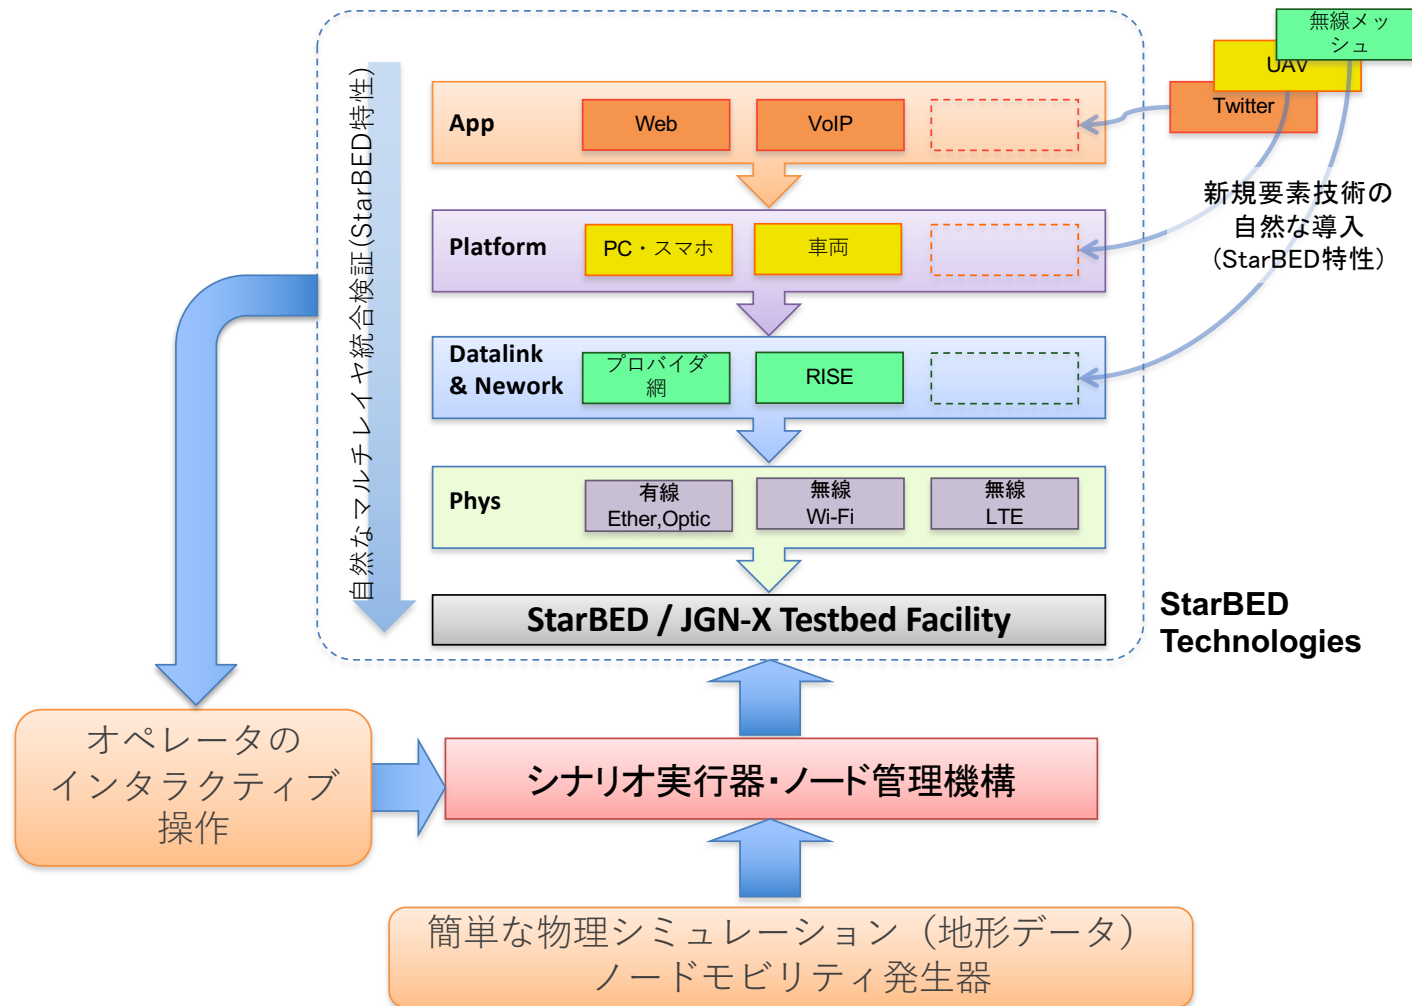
自然なマルチレイヤ統合検証(StarBED特性)

App
Web
VoIP

Platform
PC・スマホ
車両

Datalink & Nework
プロバイダ網
RISE

Phys
有線 Ether,Optic
無線 Wi-Fi
無線 LTE

StarBED / JGN-X Testbed Facility

StarBED Technologies

無線メッシュ
UAV
Twitter

新規要素技術の自然な導入(StarBED特性)

オペレータのインタラクティブ操作

シナリオ実行器・ノード管理機構

簡単な物理シミュレーション(地形データ)
ノードモビリティ発生器